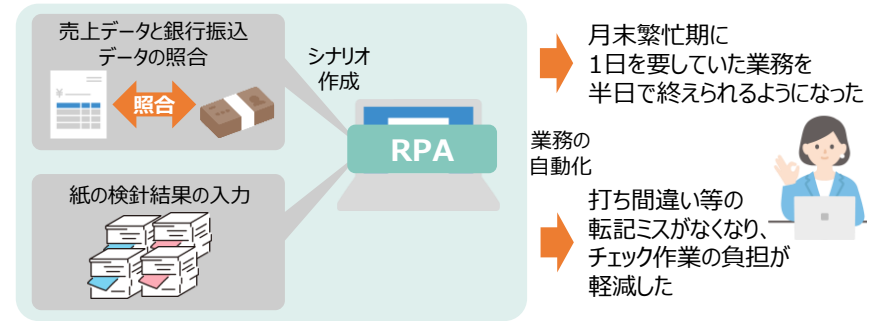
売上データと銀行振込データの照合

¥

照合

紙の検針結果の入力

シナリオ作成

RPA

業務の自動化

月末繁忙期に
1日を要していた業務を
半日で終えられるようになった

打ち間違い等の
転記ミスがなくなり、
チェック作業の負担が
軽減した